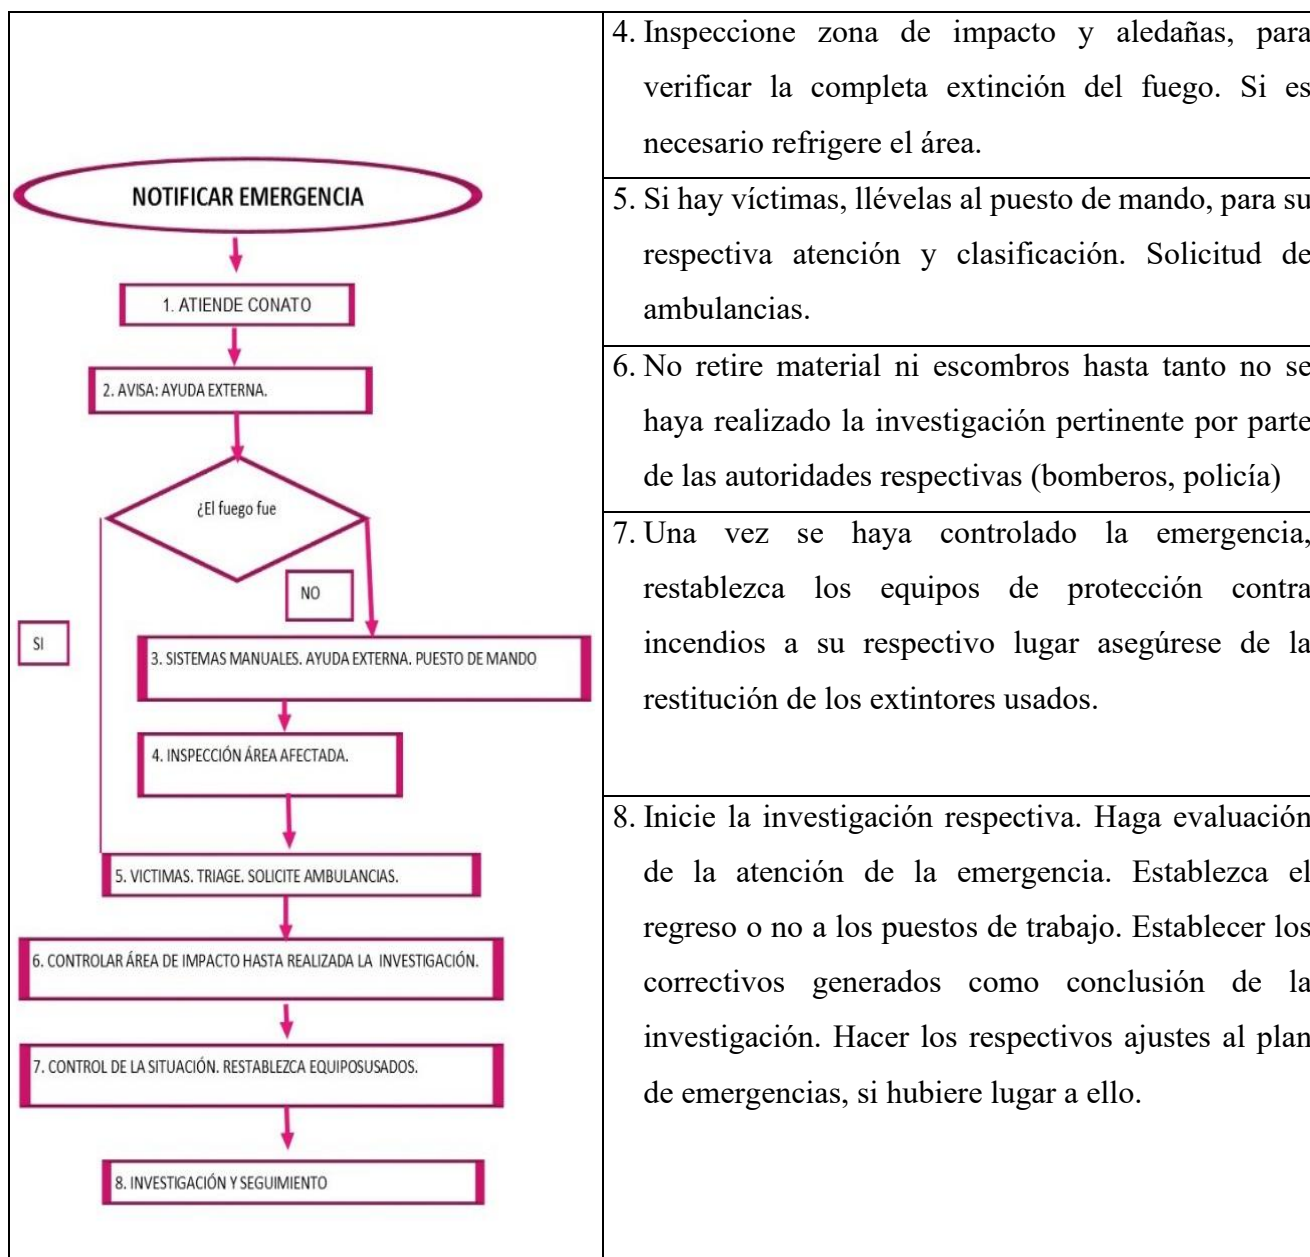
NOTIFICAR EMERGENCIA

1. ATIENDE CONATO

2. AVISA: AYUDA EXTERNA.

¿El fuego fue

NO

SI

3. SISTEMAS MANUALES. AYUDA EXTERNA. PUESTO DE MANDO

4. INSPECCIÓN ÁREA AFECTADA.

5. VICTIMAS. TRIAGE. SOLICITE AMBULANCIAS.

6. CONTROLAR ÁREA DE IMPACTO HASTA REALIZADA LA INVESTIGACIÓN.

7. CONTROL DE LA SITUACIÓN. RESTABLEZCA EQUIPOSUSADOS.

8. INVESTIGACIÓN Y SEGUIMIENTO

4. Inspeccione zona de impacto y aledañas, para verificar la completa extinción del fuego. Si es necesario refrigere el área.

5. Si hay víctimas, llévelas al puesto de mando, para su respectiva atención y clasificación. Solicitud de ambulancias.

6. No retire material ni escombros hasta tanto no se haya realizado la investigación pertinente por parte de las autoridades respectivas (bomberos, policía)

7. Una vez se haya controlado la emergencia, restablezca los equipos de protección contra incendios a su respectivo lugar asegúrese de la restitución de los extintores usados.

8. Inicie la investigación respectiva. Haga evaluación de la atención de la emergencia. Establezca el regreso o no a los puestos de trabajo. Establecer los correctivos generados como conclusión de la investigación. Hacer los respectivos ajustes al plan de emergencias, si hubiere lugar a ello.